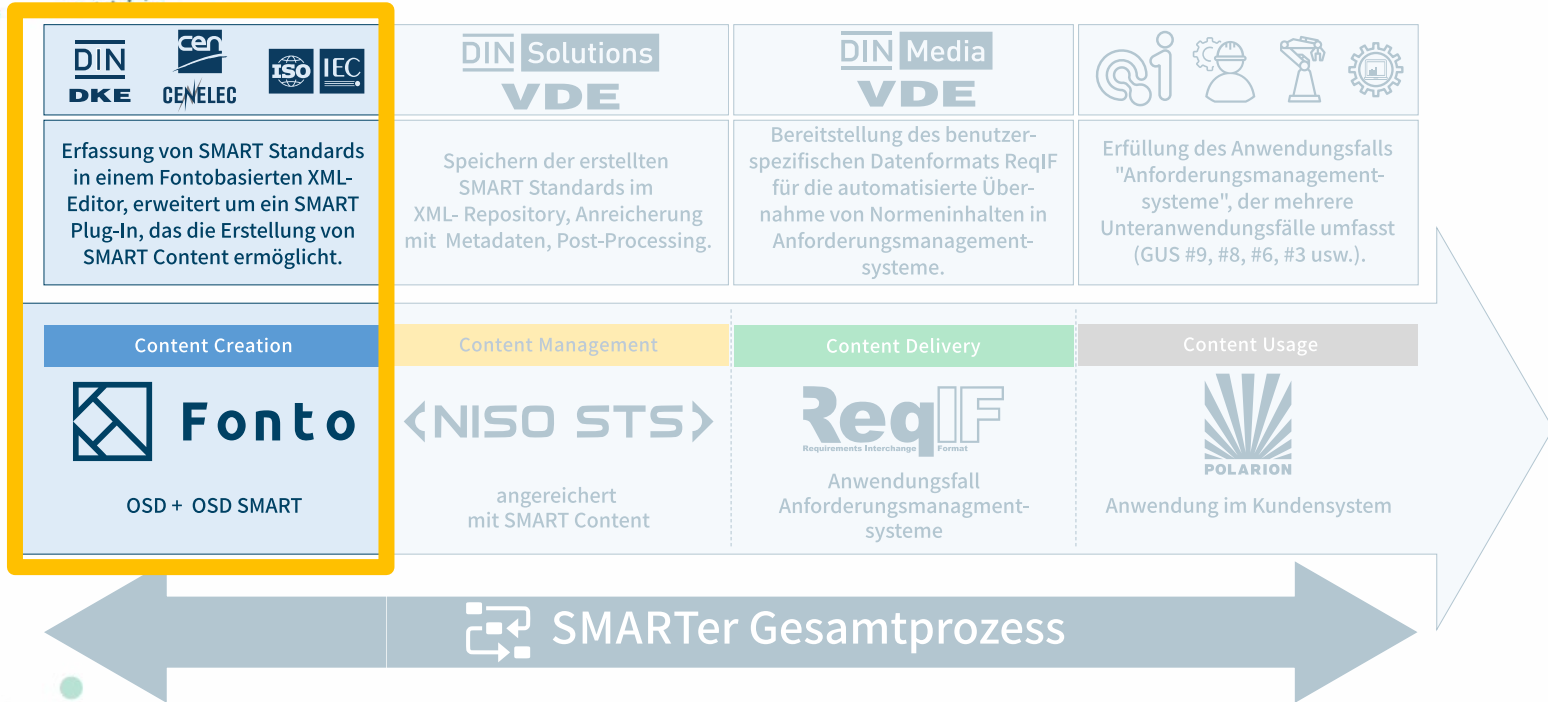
DIN DKE

cen CENELEC

ISO IEC

DIN Solutions VDE

DIN Media VDE

Erfassung von SMART Standards in einem Fontobasierten XML-Editor, erweitert um ein SMART Plug-In, das die Erstellung von SMART Content ermöglicht.

Speichern der erstellten SMART Standards im XML- Repository, Anreicherung mit Metadaten, Post-Processing.

Bereitstellung des benutzerspezifischen Datenformats ReqIF für die automatisierte Übernahme von Normeninhalten in Anforderungsmanagementsysteme.

Erfüllung des Anwendungsfalls "Anforderungsmanagementsysteme", der mehrere Unteranwendungsfälle umfasst (GUS #9, #8, #6, #3 usw.).

Content Creation

Content Management

Content Delivery

Content Usage

Fonto

OSD + OSD SMART

NISO STS

angereichert mit SMART Content

ReqIF Requirements Interchange Format

Anwendungsfall Anforderungsmanagmentsysteme

POLARION

Anwendung im Kundensystem

SMARTer Gesamtprozess